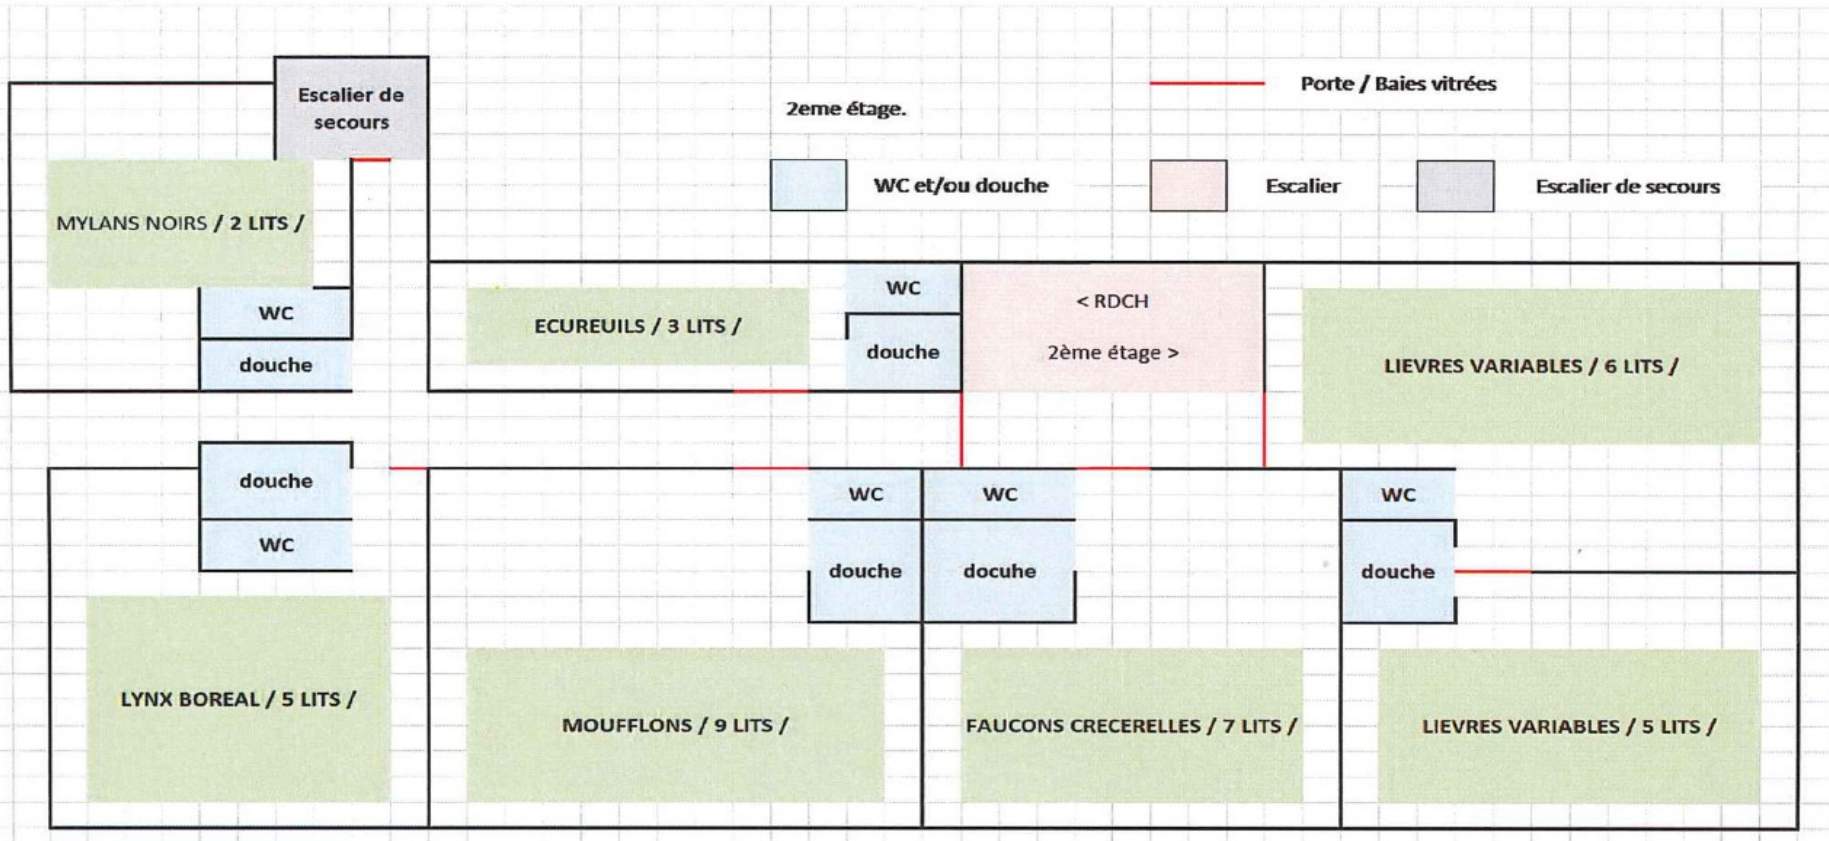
Escalier de secours

2eme étage.

Porte / Baies vitrées

WC et/ou douche

Escalier

Escalier de secours

MYLANS NOIRS / 2 LITS /

WC

douche

ECUREUILS / 3 LITS /

WC

douche

< RDCH

2ème étage >

LIEVRES VARIABLES / 6 LITS /

douche

WC

WC

WC

WC

douche

docuhe

douche

LYNX BOREAL / 5 LITS /

MOUFFLONS / 9 LITS /

FAUCONS CRECERELLES / 7 LITS /

LIEVRES VARIABLES / 5 LITS /